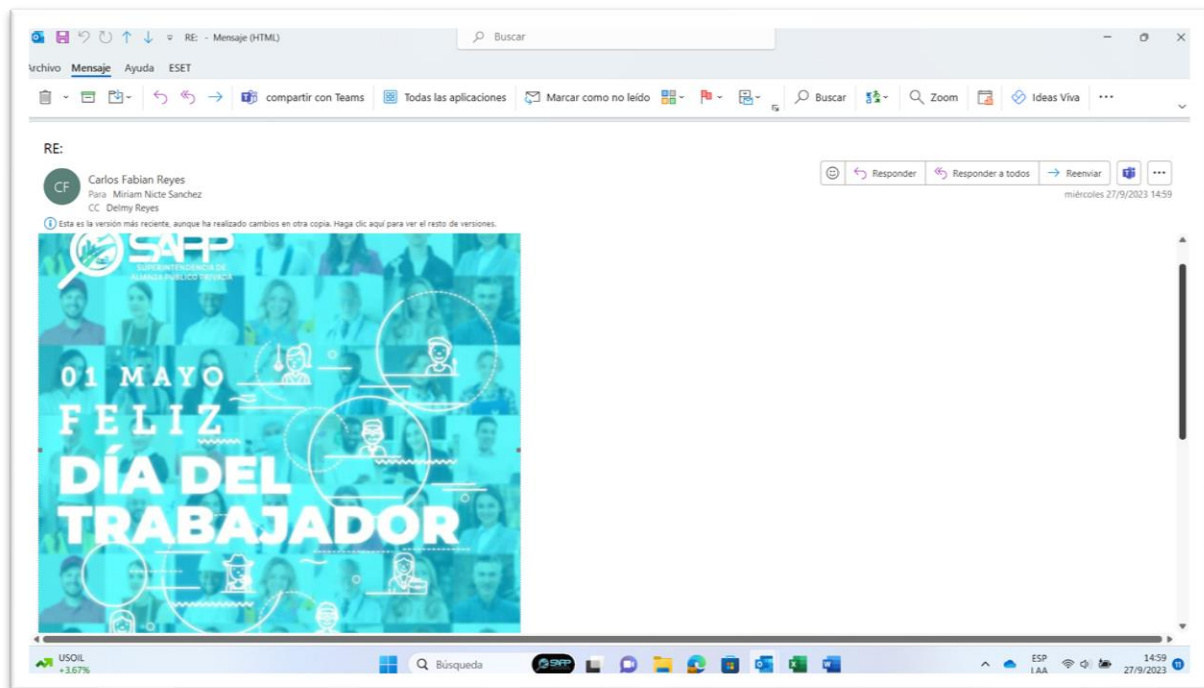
RE: - Mensaje (HTML)

Buscar

Archivo Mensaje Ayuda ESET

compartir con Teams Todas las aplicaciones Marcar como no leído Buscar Zoom Ideas Viva ...

RE:

CF

Carlos Fabian Reyes
Para Miriam Nicte Sanchez
CC Delmy Reyes

Responder Responder a todos Reenviar ...

miércoles 27/9/2023 14:59

Esta es la versión más reciente, aunque ha realizado cambios en otra copia. Haga clic aquí para ver el resto de versiones.

SAPP
SUPERINTENDENCIA DE ALIANZA PÚBLICO PRIVADA

01 MAYO
FELIZ
DÍA DEL
TRABAJADOR

USOIL
+3.67%

Búsqueda

ESP
LAA

14:59
27/9/2023